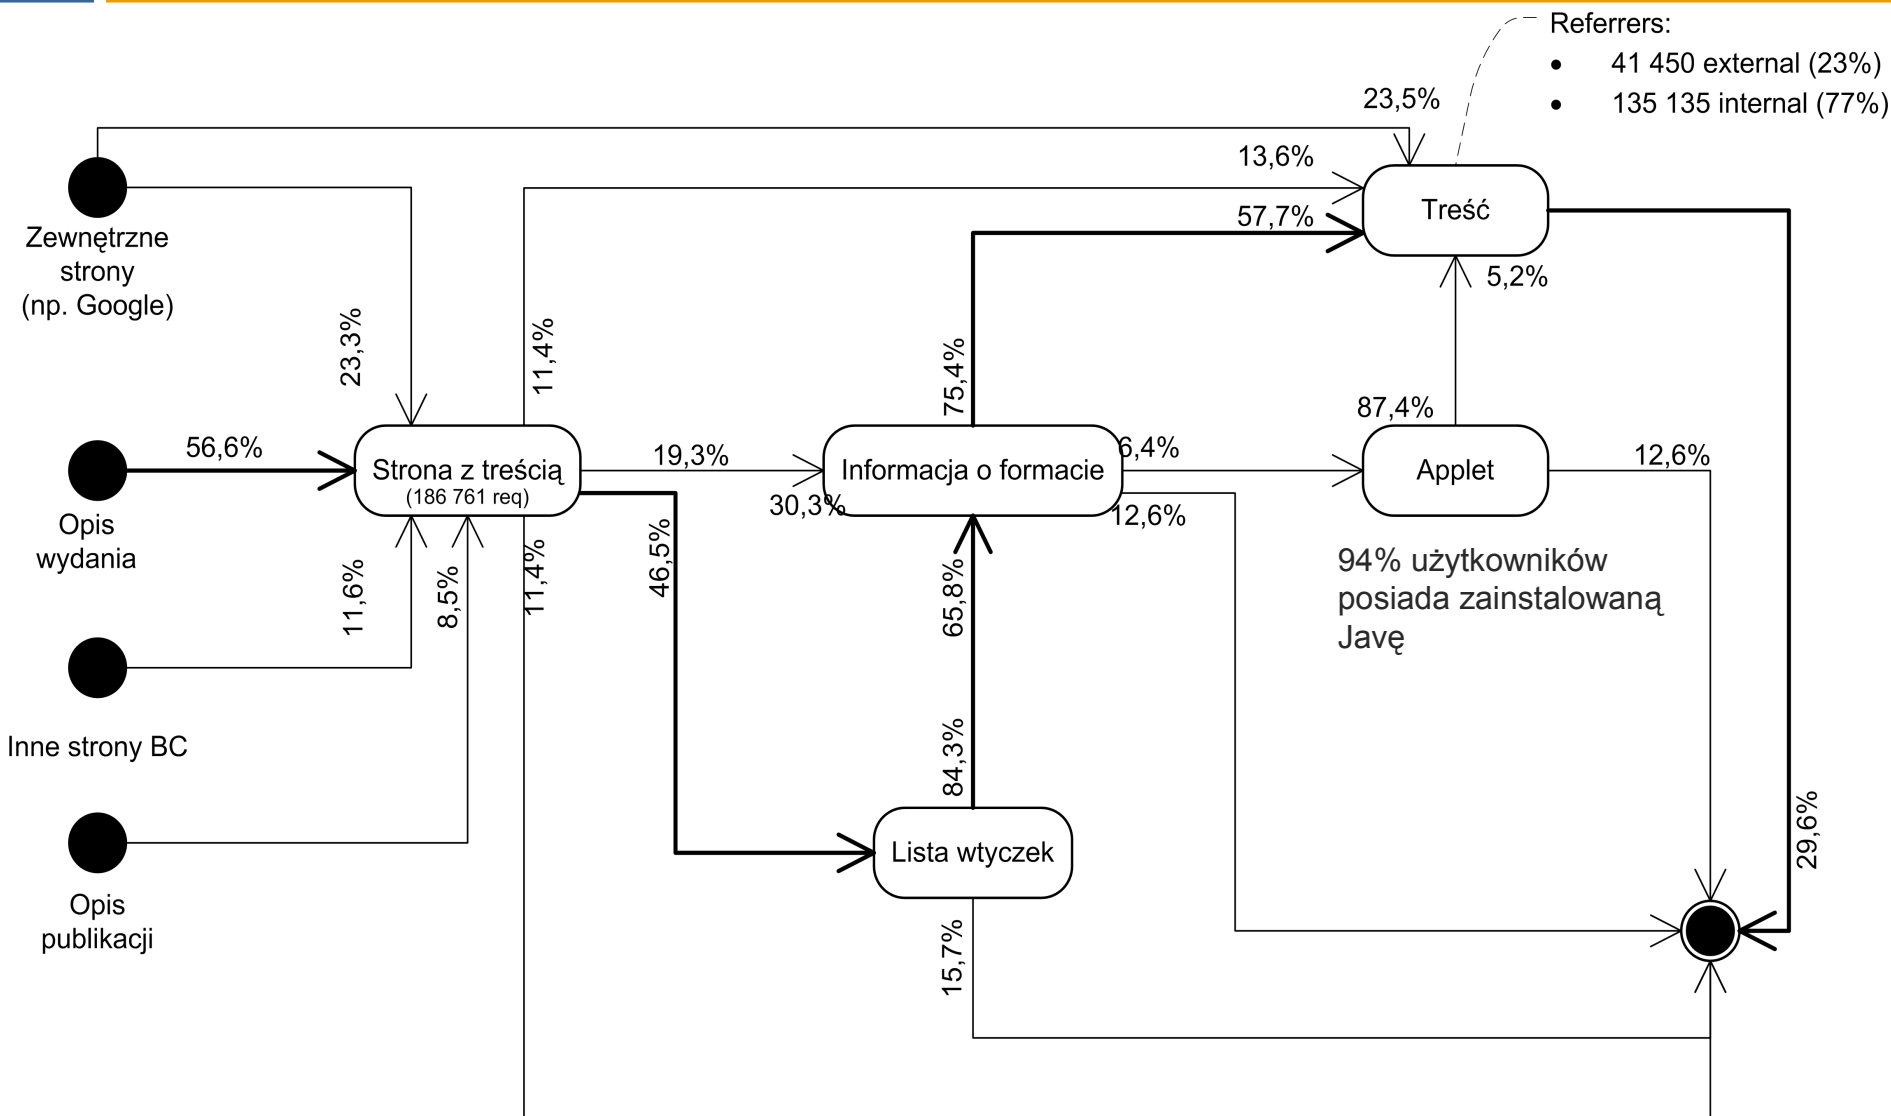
Referrers:
• 41 450 external (23%)
• 135 135 internal (77%)

23,5%

13,6%

Treść

57,7%

5,2%

Zewnętrzne strony (np. Google)

23,3%

11,4%

75,4%

87,4%

56,6%

Strona z treścią
(186 761 req)

19,3%

Informacja o formacie

6,4%

Applet

12,6%

30,3%

12,6%

Opis wydania

11,6%

8,5%

11,4%

46,5%

65,8%

94% użytkowników posiada zainstalowaną Javę

Inne strony BC

84,3%

Lista wtyczek

29,6%

Opis publikacji

15,7%